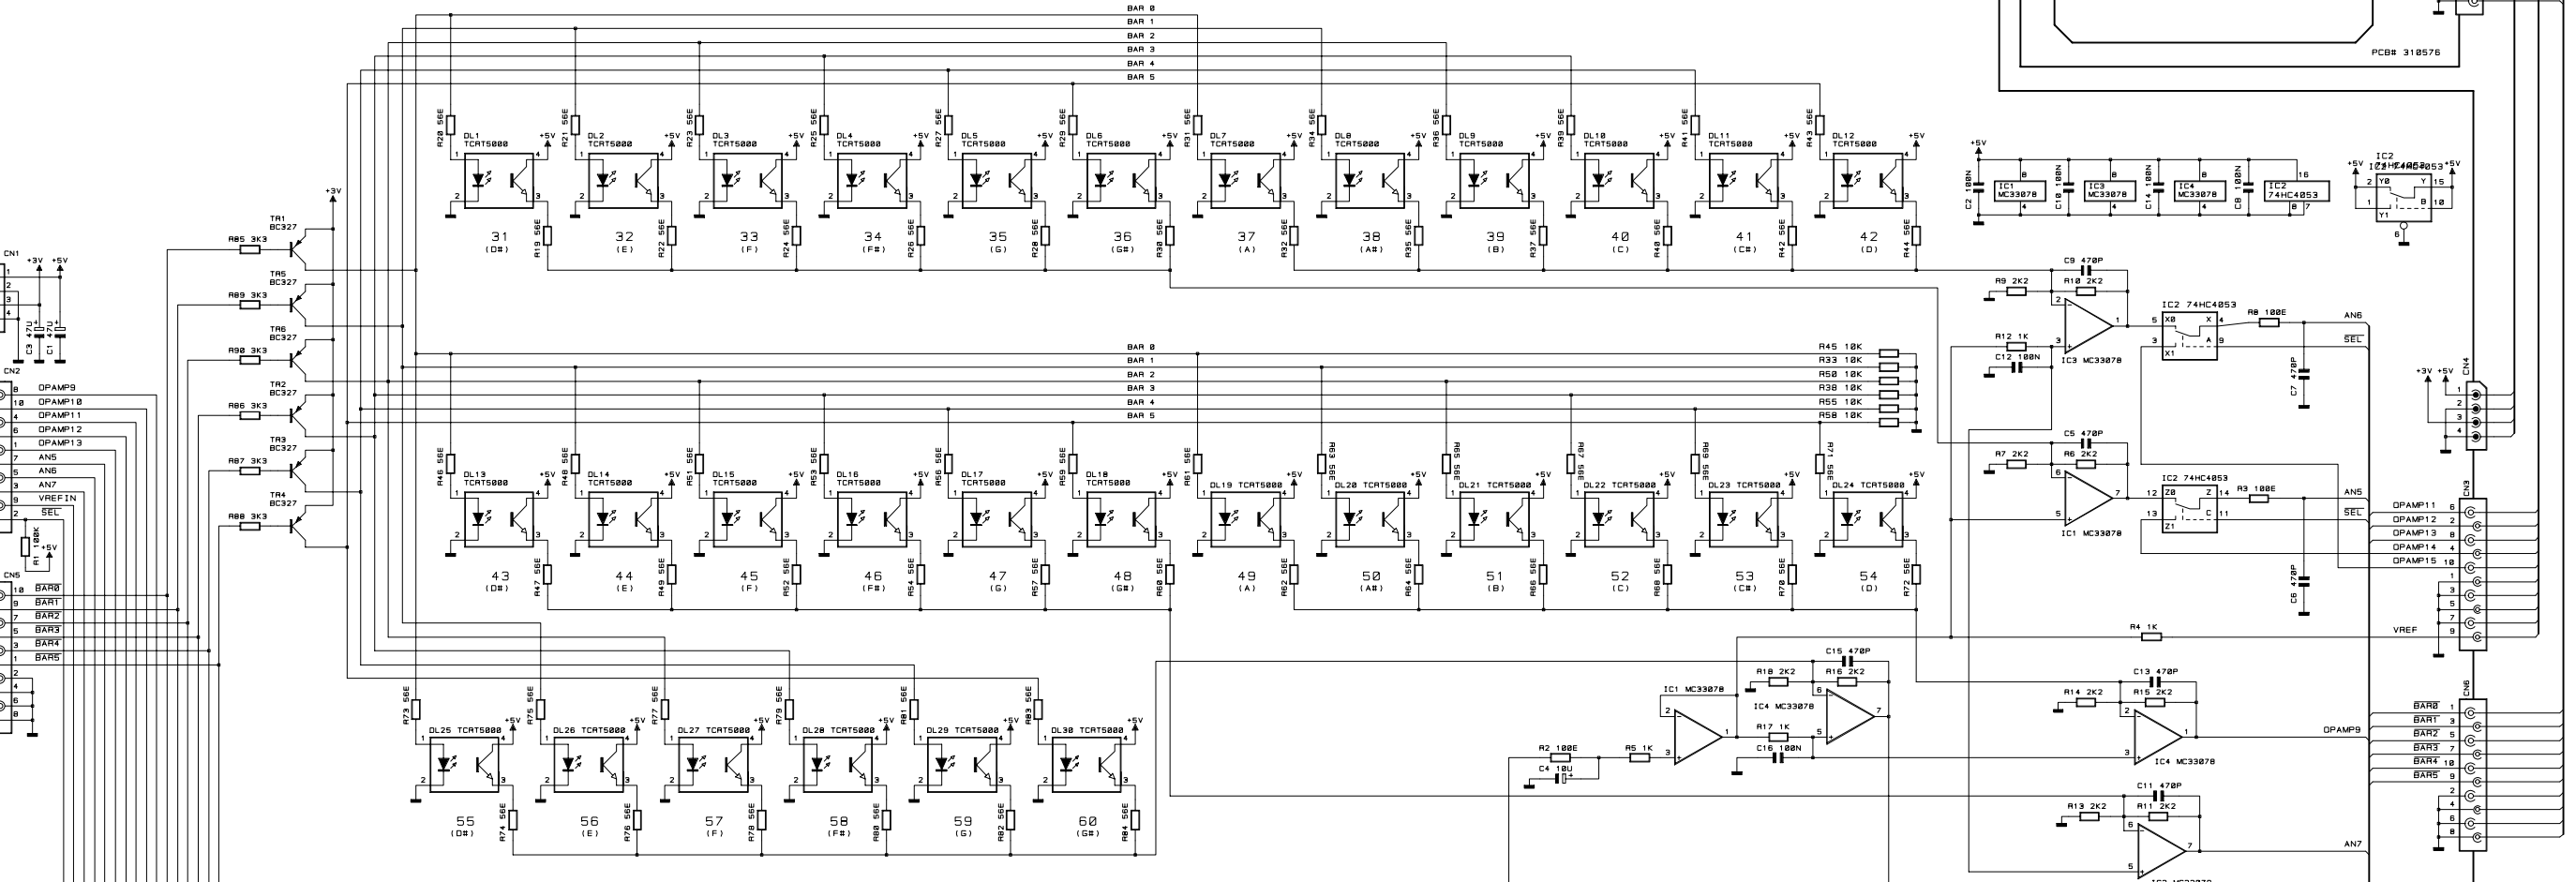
BAR 0
BAR 1
BAR 2
BAR 3
BAR 4
BAR 5

PCB# 310576

R20 56E DL1 TCRT5000 +5V 31 (D#) R19 56E
R21 56E DL2 TCRT5000 +5V 32 (E) R22 56E
R23 56E DL3 TCRT5000 +5V 33 (F) R24 56E
R25 56E DL4 TCRT5000 +5V 34 (F#) R26 56E
R27 56E DL5 TCRT5000 +5V 35 (G) R28 56E
R29 56E DL6 TCRT5000 +5V 36 (G#) R30 56E
R31 56E DL7 TCRT5000 +5V 37 (A) R32 56E
R34 56E DL8 TCRT5000 +5V 38 (A#) R35 56E
R36 56E DL9 TCRT5000 +5V 39 (B) R37 56E
R39 56E DL10 TCRT5000 +5V 40 (C) R40 56E
R41 56E DL11 TCRT5000 +5V 41 (C#) R42 56E
R43 56E DL12 TCRT5000 +5V 42 (D) R44 56E

+3V
TR1 BC327 R85 3K3
TR5 BC327 R89 3K3
TR6 BC327 R90 3K3
TR2 BC327 R86 3K3
TR3 BC327 R87 3K3
TR4 BC327 R88 3K3

CN1 +3V +5V C3 47U C1 47U
CN2 OPAMP9 OPAMP10 OPAMP11 OPAMP12 OPAMP13 AN5 AN6 AN7 VREFIN SEL
R1 100K +5V
CN5 BAR0 BAR1 BAR2 BAR3 BAR4 BAR5

+5V C2 100N IC1 MC33078 C10 100N IC3 MC33078 C14 100N IC4 MC33078 C8 100N IC2 74HC4053
IC2 74HC4053 +5V +5V Y0 Y Y1 B

C9 470P R9 2K2 R10 2K2 IC2 74HC4053 R8 100E AN6 SEL R12 1K C12 100N IC3 MC33078 C7 470P
+3V +5V CN4
C5 470P R7 2K2 R6 2K2 IC2 74HC4053 R3 100E AN5 SEL IC1 MC33078 C6 470P
CN3 OPAMP11 OPAMP12 OPAMP13 OPAMP14 OPAMP15 VREF R4 1K

BAR 0 BAR 1 BAR 2 BAR 3 BAR 4 BAR 5
R45 10K R33 10K R50 10K R38 10K R55 10K R58 10K

R46 56E DL13 TCRT5000 43 (D#) R47 56E
R48 56E DL14 TCRT5000 44 (E) R49 56E
R51 56E DL15 TCRT5000 45 (F) R52 56E
R53 56E DL16 TCRT5000 46 (F#) R54 56E
R56 56E DL17 TCRT5000 47 (G) R57 56E
R59 56E DL18 TCRT5000 48 (G#) R60 56E
R61 56E DL19 TCRT5000 49 (A) R62 56E
R63 56E DL20 TCRT5000 50 (A#) R64 56E
R65 56E DL21 TCRT5000 51 (B) R66 56E
R67 56E DL22 TCRT5000 52 (C) R68 56E
R69 56E DL23 TCRT5000 53 (C#) R70 56E
R71 56E DL24 TCRT5000 54 (D) R72 56E

R73 56E DL25 TCRT5000 55 (D#) R74 56E
R75 56E DL26 TCRT5000 56 (E) R76 56E
R77 56E DL27 TCRT5000 57 (F) R78 56E
R79 56E DL28 TCRT5000 58 (F#) R80 56E
R81 56E DL29 TCRT5000 59 (G) R82 56E
R83 56E DL30 TCRT5000 60 (G#) R84 56E

IC1 MC33078 R18 2K2 C15 470P R16 2K2 IC4 MC33078 R17 1K C16 100N R2 100E C4 10U R5 1K
C13 470P R14 2K2 R15 2K2 OPAMP9 IC4 MC33078
C11 470P R13 2K2 R11 2K2 AN7
CN6 BAR0 BAR1 BAR2 BAR3 BAR4 BAR5